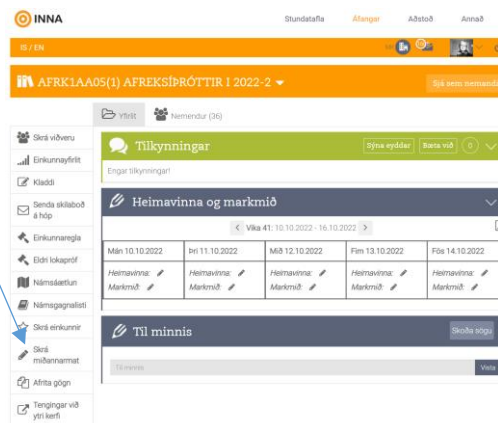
INNA

Stundatafla Áfangar Aðstoð Annað

IS / EN

AFRK1AA05(1) AFREKSÍÞRÓTTIR I 2022-2

Sjá sem nemandi

Yfirlit Nemendur (36)

Skrá viðveru
Einkunnayfirlit
Kladdi
Senda skilaboð á hóp
Einkunnaregla
Eldri lokapróf
Námsáætlun
Námsgagnalisti
Skrá einkunnir
Skrá miðannarmat
Afrita gögn
Tengingar við ytri kerfi

Tilkynningar
Sýna eyddar Bæta við 0
Engar tilkynningar!

Heimavinna og markmið

Vika 41: 10.10.2022 - 16.10.2022

| Mán 10.10.2022 | Þri 11.10.2022 | Mið 12.10.2022 | Fim 13.10.2022 | Fös 14.10.2022 |
|---|---|---|---|---|
| Heimavinna: | Heimavinna: | Heimavinna: | Heimavinna: | Heimavinna: |
| Markmið: | Markmið: | Markmið: | Markmið: | Markmið: |

Til minnis
Skoða sögu
Til minnis
Vista